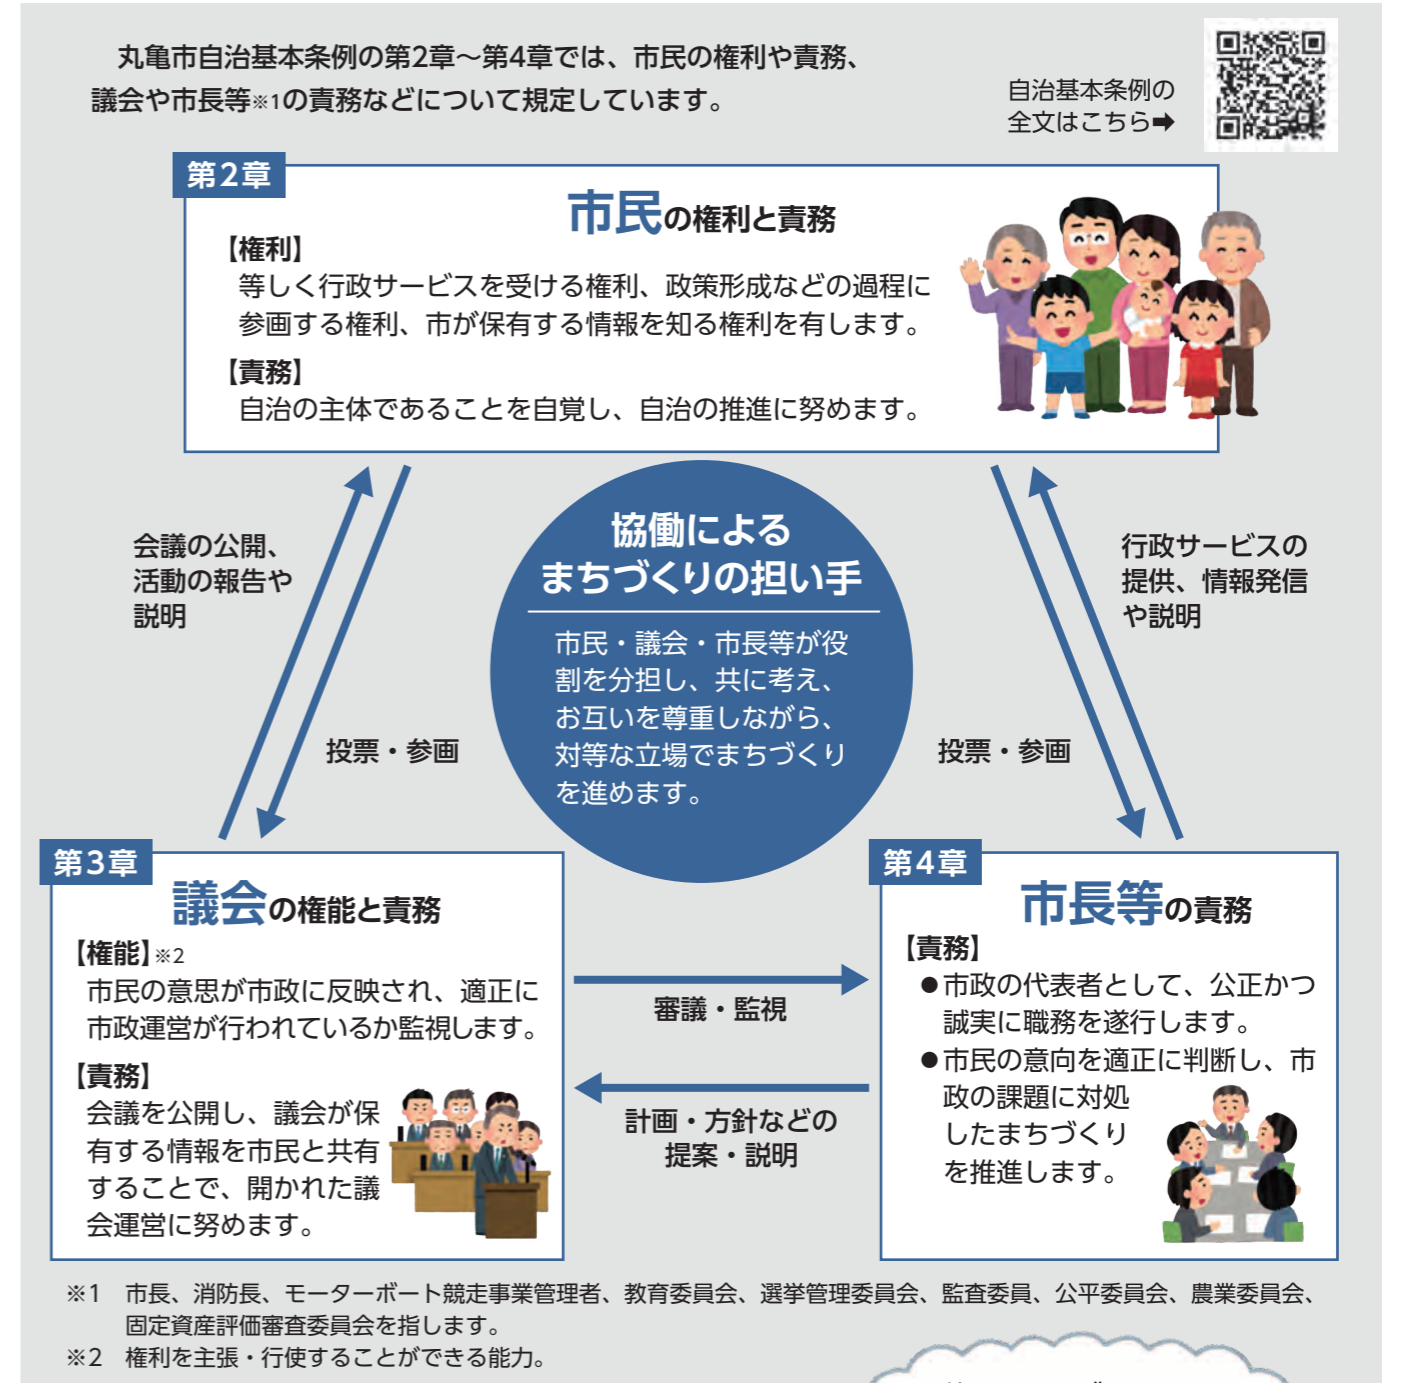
丸亀市自治基本条例の第2章～第4章では、市民の権利や責務、議会や市長等※1の責務などについて規定しています。

自治基本条例の全文はこちら➡

第2章

市民の権利と責務

【権利】
等しく行政サービスを受ける権利、政策形成などの過程に参画する権利、市が保有する情報を知る権利を有します。

【責務】
自治の主体であることを自覚し、自治の推進に努めます。

会議の公開、活動の報告や説明

投票・参画

協働によるまちづくりの担い手

市民・議会・市長等が役割を分担し、共に考え、お互いを尊重しながら、対等な立場でまちづくりを進めます。

行政サービスの提供、情報発信や説明

投票・参画

第3章

議会の権能と責務

【権能】※2
市民の意思が市政に反映され、適正に市政運営が行われているか監視します。

【責務】
会議を公開し、議会が保有する情報を市民と共有することで、開かれた議会運営に努めます。

審議・監視

計画・方針などの提案・説明

第4章

市長等の責務

【責務】
●市政の代表者として、公正かつ誠実に職務を遂行します。
●市民の意向を適正に判断し、市政の課題に対処したまちづくりを推進します。

※1　市長、消防長、モーターボート競走事業管理者、教育委員会、選挙管理委員会、監査委員、公平委員会、農業委員会、固定資産評価審査委員会を指します。
※2　権利を主張・行使することができる能力。